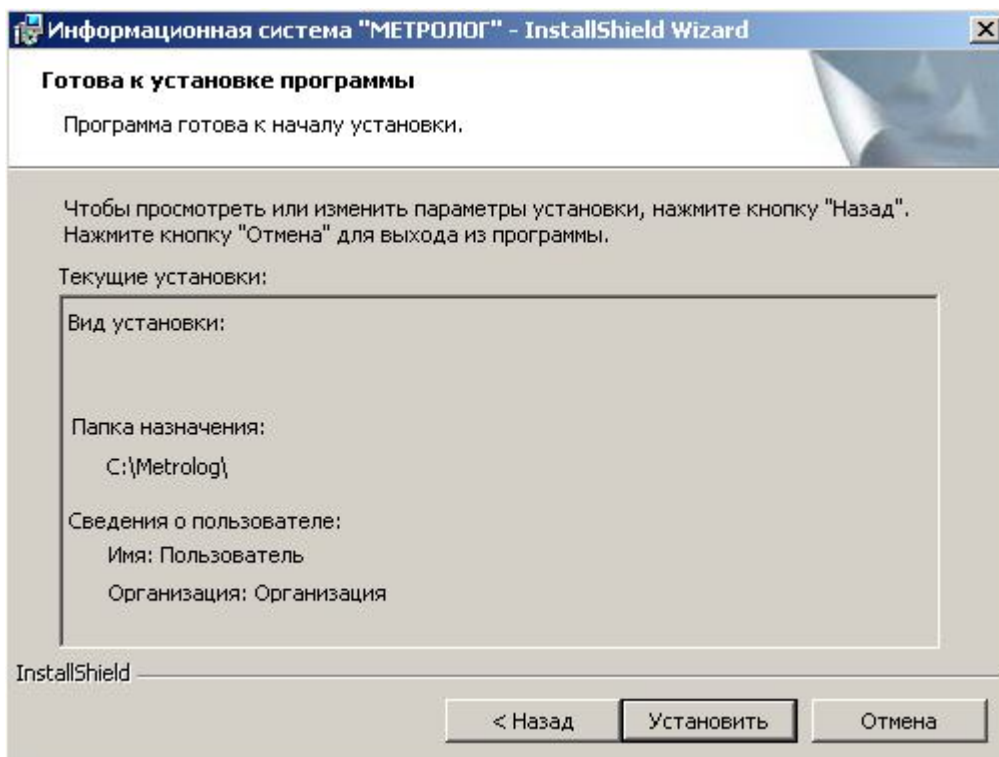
Информационная система "МЕТРОЛОГ" - InstallShield Wizard

Готова к установке программы

Программа готова к началу установки.

Чтобы просмотреть или изменить параметры установки, нажмите кнопку "Назад". Нажмите кнопку "Отмена" для выхода из программы.

Текущие установки:

Вид установки:

Папка назначения:

C:\Metrolog\

Сведения о пользователе:

Имя: Пользователь

Организация: Организация

InstallShield

< Назад

Установить

Отмена